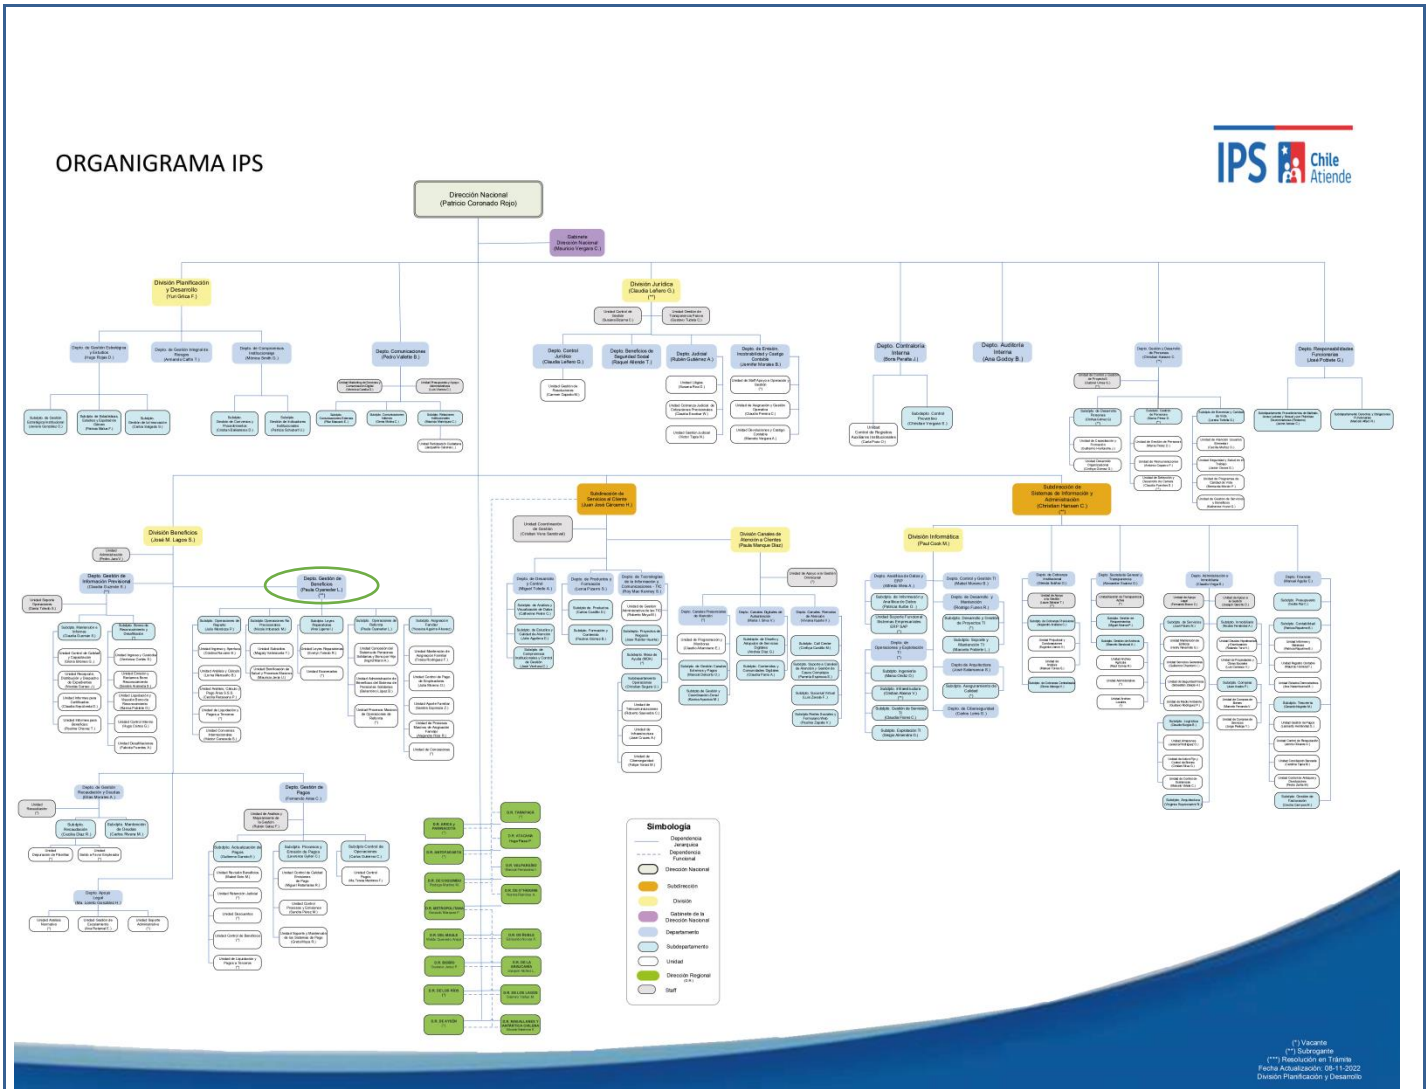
ORGANIGRAMA IPS

IPS Chile Atiende

Dirección Nacional
(Patricio Coronado Rojo)

Gabinete Dirección Nacional
(Mauricio Vergara C.)

División Planificación y Desarrollo
(Yuri Grlica F.)

División Jurídica
(Claudia Lefiero G.)
(**)

Depto. de Gestión Estratégica y Estudios

Depto. de Gestión Integral de Riesgos

Depto. de Compromisos Institucionales

Depto. Comunicaciones
(Pedro Vallette B.)

Depto. Control Jurídico

Depto. Beneficios de Seguridad Social

Depto. Judicial

Depto. Contraloría Interna
(Bora Prado J.)

Depto. Auditoría Interna
(Ana Godoy B.)

Depto. Responsabilidades Funcionarias

Subdirección de Servicios al Cliente

Subdirección de Sistemas de Información y Administración
(Christian Hansen C.)

División Beneficios
(José M. Lagos S.)

División Canales de Atención a Clientes
(Paula Marquez Díaz)

División Informática

Depto. Gestión de Información Previsional

Depto. Gestión de Beneficios
(Paula Oyarzún L.)
(**)

Depto. de Gestión Recaudación y Cobranza

Depto. Gestión de Pagos

Depto. Apoyo Legal

Simbología
Dependencia Jerárquica
Dependencia Funcional
Dirección Nacional
Subdirección
División
Gabinete de la Dirección Nacional
Departamento
Subdepartamento
Unidad
Dirección Regional (D.R.)
Staff

(*) Vacante
(**) Subrogante
(***) Resolución en Trámite
Fecha Actualización: 08-11-2022
División Planificación y Desarrollo